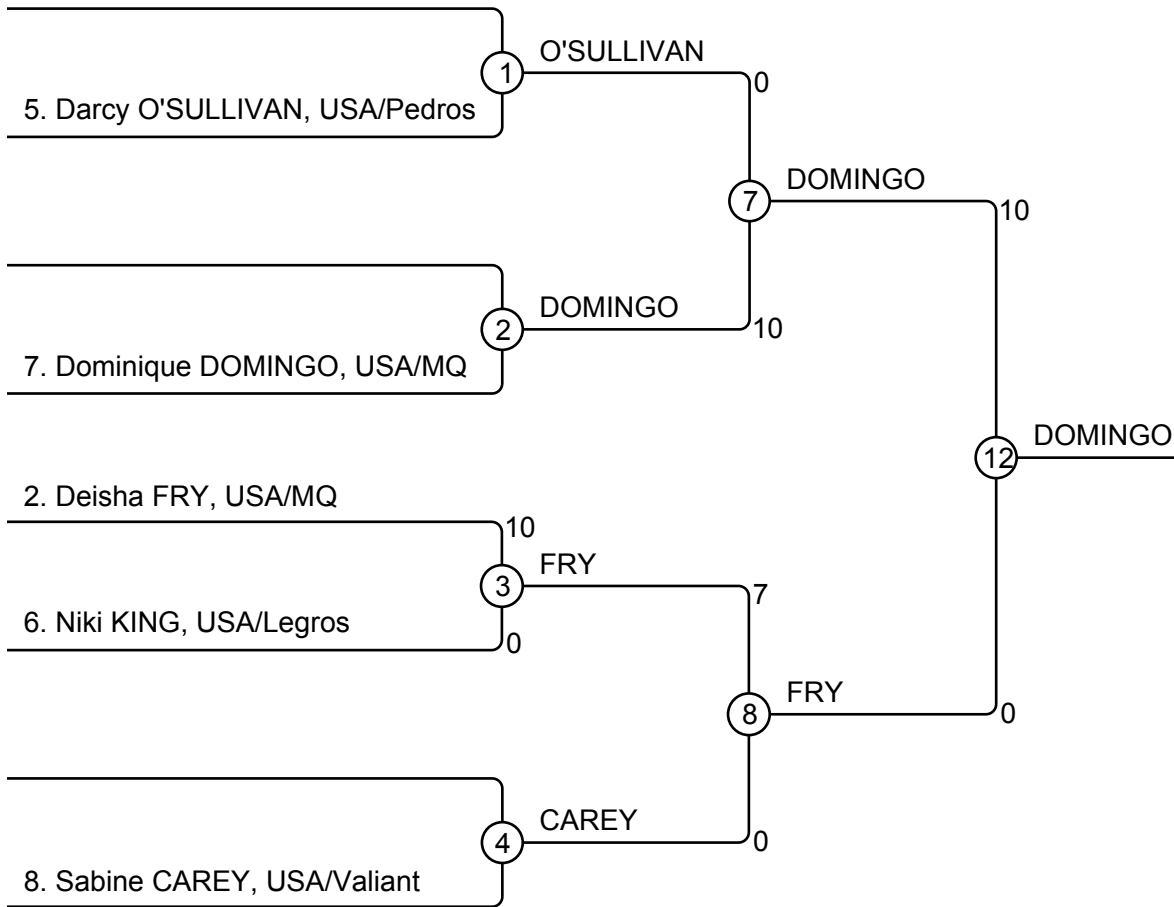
1
O'SULLIVAN
0
5. Darcy O'SULLIVAN, USA/Pedros

7
DOMINGO
10

2
DOMINGO
10
7. Dominique DOMINGO, USA/MQ

12
DOMINGO

2. Deisha FRY, USA/MQ
10
3
FRY
7
6. Niki KING, USA/Legros
0

8
FRY
0

4
CAREY
0
8. Sabine CAREY, USA/Valiant